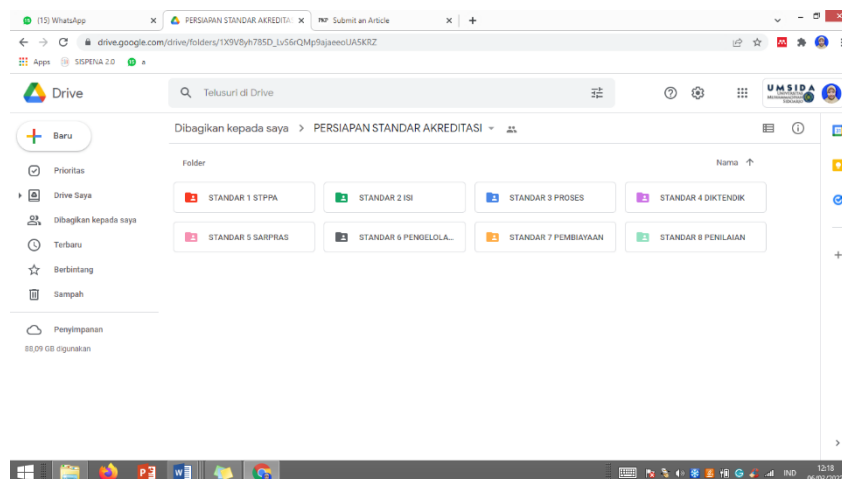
(15) WhatsApp
PERSIAPAN STANDAR AKREDITA
Submit an Article
drive.google.com/drive/folders/1X9V8yh785D_Lv56rQMp9ajaeeoUA5KRZ
Apps SISPENA 2.0 a
Drive
Telusuri di Drive
UMSIDA
Baru
Prioritas
Drive Saya
Dibagikan kepada saya
Terbaru
Berbintang
Sampah
Penyimpanan
88,09 GB digunakan
Dibagikan kepada saya > PERSIAPAN STANDAR AKREDITASI
Folder
Nama ↑
STANDAR 1 STPPA
STANDAR 2 ISI
STANDAR 3 PROSES
STANDAR 4 DIKTENDIK
STANDAR 5 SARPRAS
STANDAR 6 PENGELOLA...
STANDAR 7 PEMBIAYAAN
STANDAR 8 PENILAIAN
IND
12:18